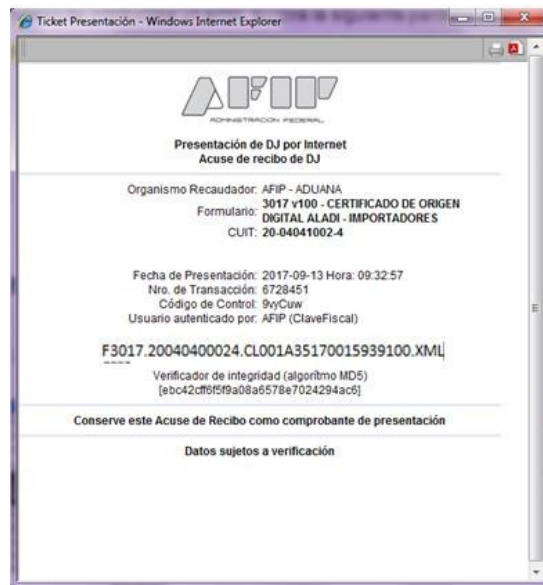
Ticket Presentación - Windows Internet Explorer

AFIP
ADMINISTRACION FEDERAL

Presentación de DJ por Internet
Acuse de recibo de DJ

Organismo Recaudador: AFIP - ADUANA
Formulario: 3017 v100 - CERTIFICADO DE ORIGEN DIGITAL ALADI - IMPORTADORES
CUIT: 20-04041002-4

Fecha de Presentación: 2017-09-13 Hora: 09:32:57
Nro. de Transacción: 6728451
Código de Control: 9vyCuw
Usuario autenticado por: AFIP (ClaveFiscal)

F3017.20040400024.CL001A35170015939100.XML

Verificador de integridad (algoritmo MD5)
[ebc42cff6f5f9a08a6578e7024294ac6]

Conserve este Acuse de Recibo como comprobante de presentación

Datos sujetos a verificación